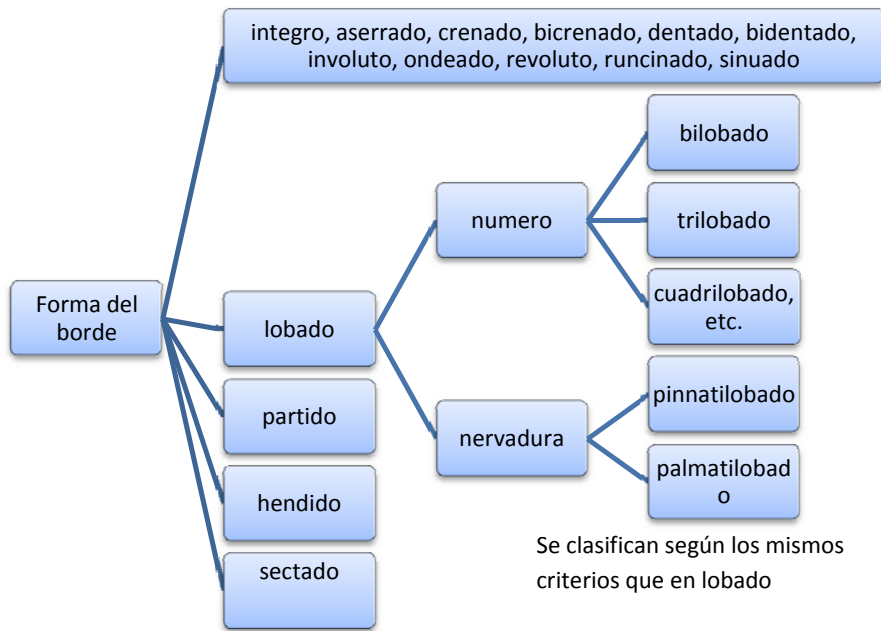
Forma del borde

integro, aserrado, crenado, bicrenado, dentado, bidentado, involuto, ondeado, revoluto, runcinado, sinuado

lobado

numero

bilobado

trilobado

cuadrilobado, etc.

nervadura

pinnatilobado

palmatilobad o

partido

hendido

sectado

Se clasifican según los mismos criterios que en lobado